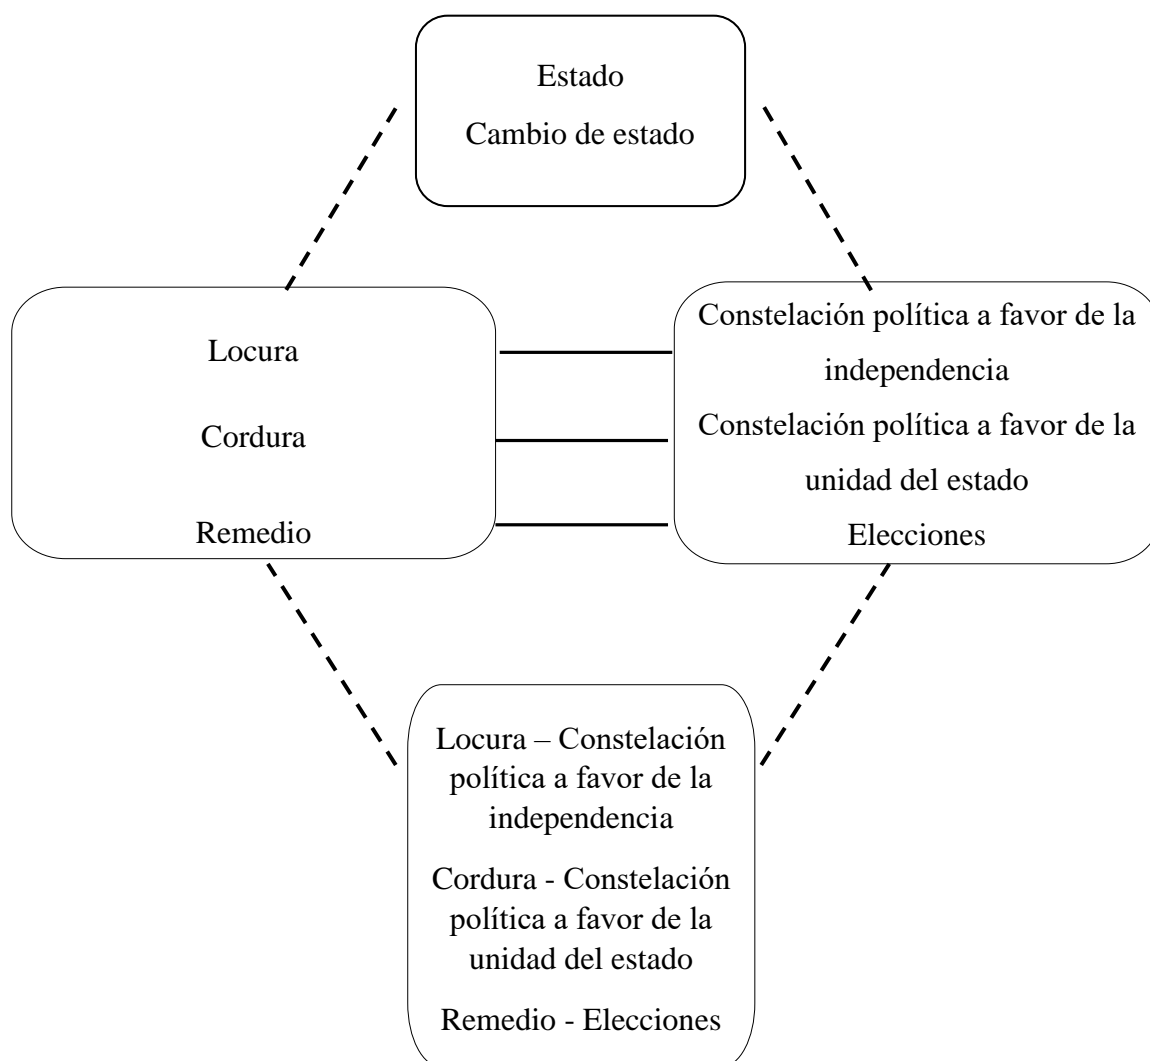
Estado
Cambio de estado

Locura
Cordura
Remedio

Constelación política a favor de la independencia
Constelación política a favor de la unidad del estado
Elecciones

Locura – Constelación política a favor de la independencia
Cordura - Constelación política a favor de la unidad del estado
Remedio - Elecciones